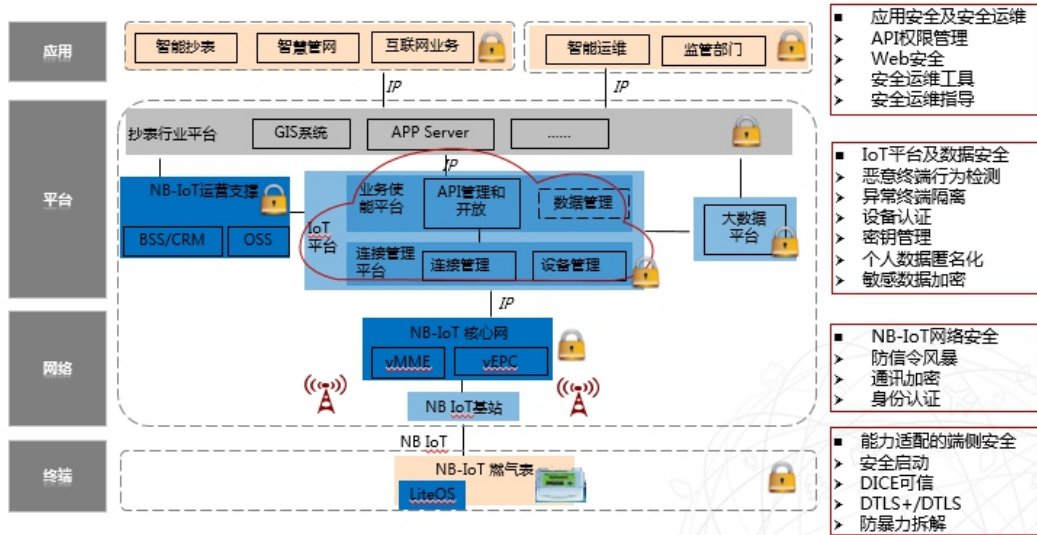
应用

智能抄表
智慧管网
互联网业务
智能运维
监管部门

IP
IP

平台

抄表行业平台
GIS系统
APP Server
......

IP

NB-IoT运营支撑
BSS/CRM
OSS

IoT
平台
业务使能平台
API管理和开放
数据管理
连接管理平台
连接管理
设备管理

大数据平台

IP

网络

NB-IoT 核心网
vMME
vEPC
NB IoT基站

NB IoT

终端

NB-IoT 燃气表
LiteOS

■ 应用安全及安全运维
➢ API权限管理
➢ Web安全
➢ 安全运维工具
➢ 安全运维指导

■ IoT平台及数据安全
➢ 恶意终端行为检测
➢ 异常终端隔离
➢ 设备认证
➢ 密钥管理
➢ 个人数据匿名化
➢ 敏感数据加密

■ NB-IoT网络安全
➢ 防信令风暴
➢ 通讯加密
➢ 身份认证

■ 能力适配的端侧安全
➢ 安全启动
➢ DICE可信
➢ DTLS+/DTLS
➢ 防暴力拆解